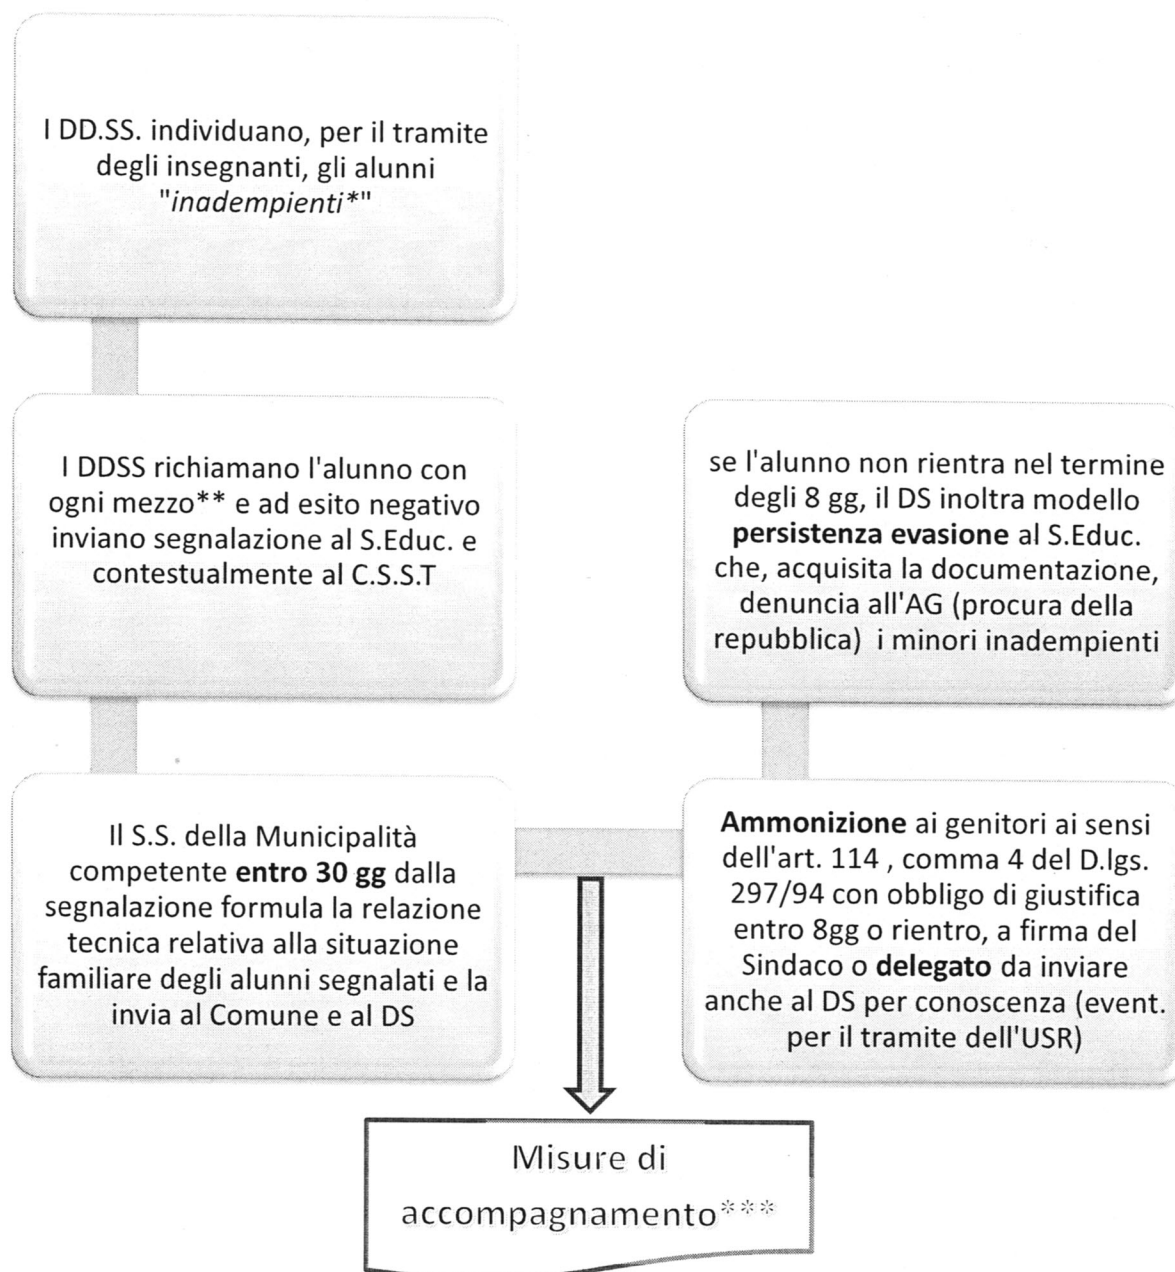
I DD.SS. individuano, per il tramite degli insegnanti, gli alunni "*inadempienti\**"

I DDSS richiamano l'alunno con ogni mezzo\*\* e ad esito negativo inviano segnalazione al S.Educ. e contestualmente al C.S.S.T

Il S.S. della Municipalità competente **entro 30 gg** dalla segnalazione formula la relazione tecnica relativa alla situazione familiare degli alunni segnalati e la invia al Comune e al DS

**Ammonizione** ai genitori ai sensi dell'art. 114 , comma 4 del D.lgs. 297/94 con obbligo di giustifica entro 8gg o rientro, a firma del Sindaco o **delegato** da inviare anche al DS per conoscenza (event. per il tramite dell'USR)

se l'alunno non rientra nel termine degli 8 gg, il DS inoltra modello **persistenza evasione** al S.Educ. che, acquisita la documentazione, denuncia all'AG (procura della repubblica) i minori inadempienti

Misure di accompagnamento\*\*\*